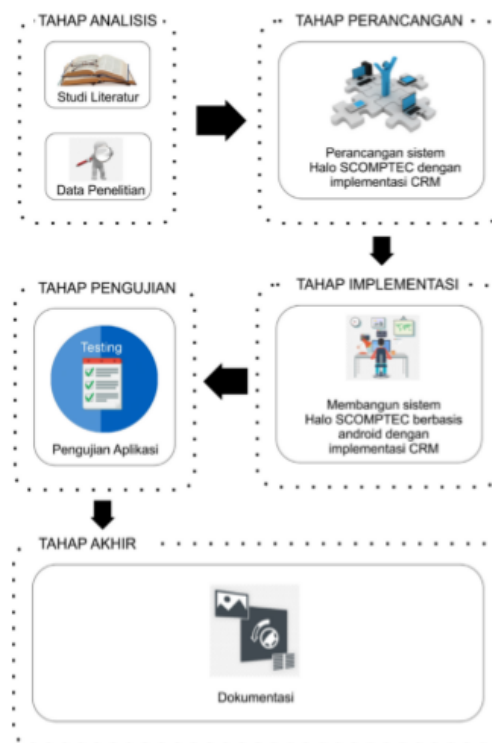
TAHAP ANALISIS

Studi Literatur

Data Penelitian

TAHAP PERANCANGAN

Perancangan sistem Halo SCOMPTEC dengan implementasi CRM

TAHAP IMPLEMENTASI

Membangun sistem Halo SCOMPTEC berbasis android dengan implementasi CRM

TAHAP PENGUJIAN

Testing

Pengujian Aplikasi

TAHAP AKHIR

Dokumentasi